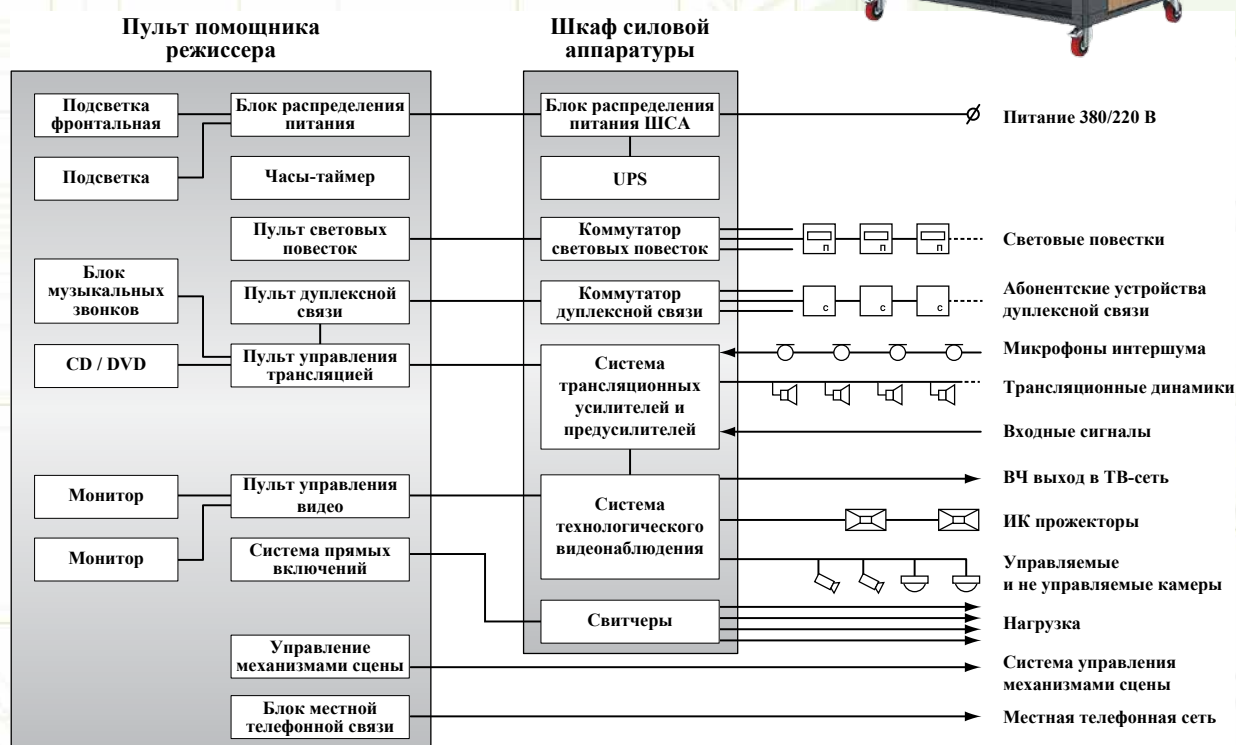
Пульт помощника режиссера

Подсветка фронтальная

Блок распределения питания

Подсветка

Часы-таймер

Пульт световых повесток

Блок музыкальных звонков

Пульт дуплексной связи

CD / DVD

Пульт управления трансляцией

Монитор

Пульт управления видео

Монитор

Система прямых включений

Управление механизмами сцены

Блок местной телефонной связи

Шкаф силовой аппаратуры

Блок распределения питания ШСА

UPS

Коммутатор световых повесток

Коммутатор дуплексной связи

Система трансляционных усилителей и предусилителей

Система технологического видеонаблюдения

Свитчеры

Питание 380/220 В

п

п

п

Световые повестки

с

с

с

Абонентские устройства дуплексной связи

Микрофоны интершума

Трансляционные динамики

Входные сигналы

ВЧ выход в ТВ-сеть

ИК прожекторы

Управляемые и не управляемые камеры

Нагрузка

Система управления механизмами сцены

Местная телефонная сеть